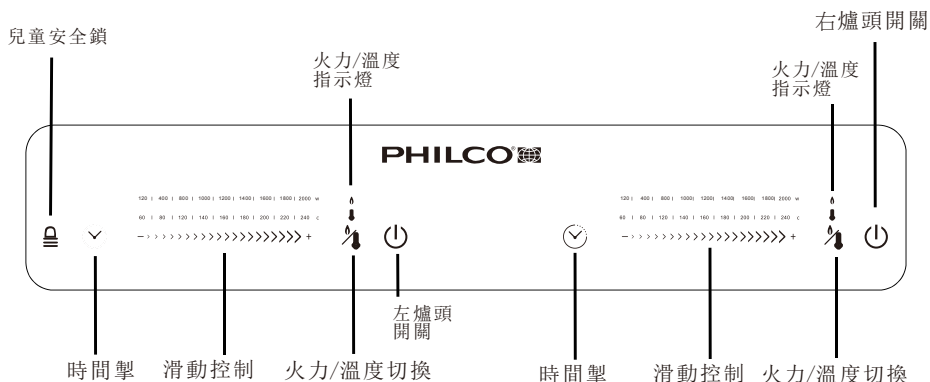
右爐頭開關

兒童安全鎖

火力/溫度
指示燈

火力/溫度
指示燈

PHILCO

120 | 400 | 800 | 1000 | 1200 | 1400 | 1600 | 1800 | 2000 w

60 | 80 | 120 | 140 | 160 | 180 | 200 | 220 | 240 c

– › › › › › › › › › › › › › › › › › › › › +

120 | 400 | 800 | 1000| 1200| 1400| 1600| 1800| 2000 w

60 | 80 | 120 | 140 | 160 | 180 | 200 | 220 | 240 c

– › › › › › › › › › › › › › › › › › › › › +

左爐頭
開關

時間掣　滑動控制　火力/溫度切換

時間掣　滑動控制　火力/溫度切換